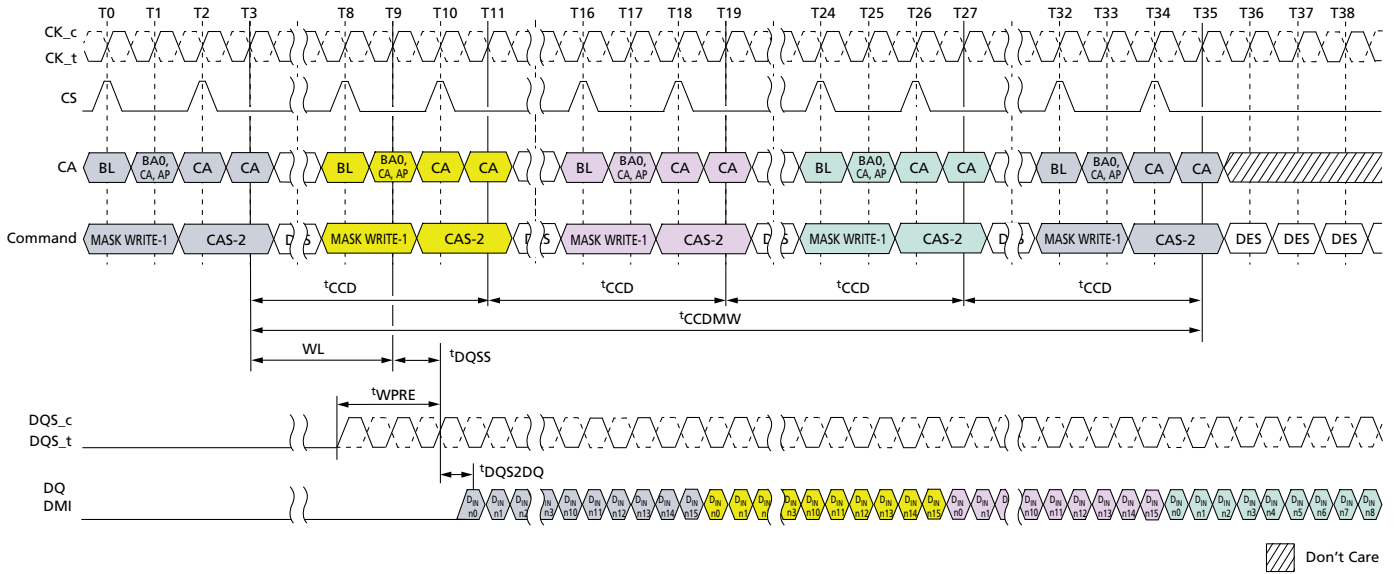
T0 T1 T2 T3 T8 T9 T10 T11 T16 T17 T18 T19 T24 T25 T26 T27 T32 T33 T34 T35 T36 T37 T38

CK_c
CK_t

CS

CA BL BA0, CA, AP CA CA BL BA0, CA, AP CA CA BL BA0, CA, AP CA CA BL BA0, CA, AP CA CA BL BA0, CA, AP CA CA

Command MASK WRITE-1 CAS-2 D S MASK WRITE-1 CAS-2 D S MASK WRITE-1 CAS-2 D S MASK WRITE-1 CAS-2 D S MASK WRITE-1 CAS-2 DES DES DES

$^{t}$CCD $^{t}$CCD $^{t}$CCD $^{t}$CCD

$^{t}$CCDMW

WL $^{t}$DQSS

$^{t}$WPRE

DQS_c
DQS_t

$^{t}$DQS2DQ

DQ
DMI

$D_{IN}$ n0 $D_{IN}$ n1 $D_{IN}$ n2 $D_{IN}$ n3 $D_{IN}$ n10 $D_{IN}$ n11 $D_{IN}$ n12 $D_{IN}$ n13 $D_{IN}$ n14 $D_{IN}$ n15 $D_{IN}$ n0 $D_{IN}$ n1 $D_{IN}$ n $D_{IN}$ n3 $D_{IN}$ n10 $D_{IN}$ n11 $D_{IN}$ n12 $D_{IN}$ n13 $D_{IN}$ n14 $D_{IN}$ n15 $D_{IN}$ n0 $D_{IN}$ n1 D $D_{IN}$ n10 $D_{IN}$ n11 $D_{IN}$ n12 $D_{IN}$ n13 $D_{IN}$ n14 $D_{IN}$ n15 $D_{IN}$ n0 $D_{IN}$ n1 $D_{IN}$ n2 $D_{IN}$ n3 $D_{IN}$ n4 $D_{IN}$ n5 $D_{IN}$ n6 $D_{IN}$ n7 $D_{IN}$ n8

Don't Care